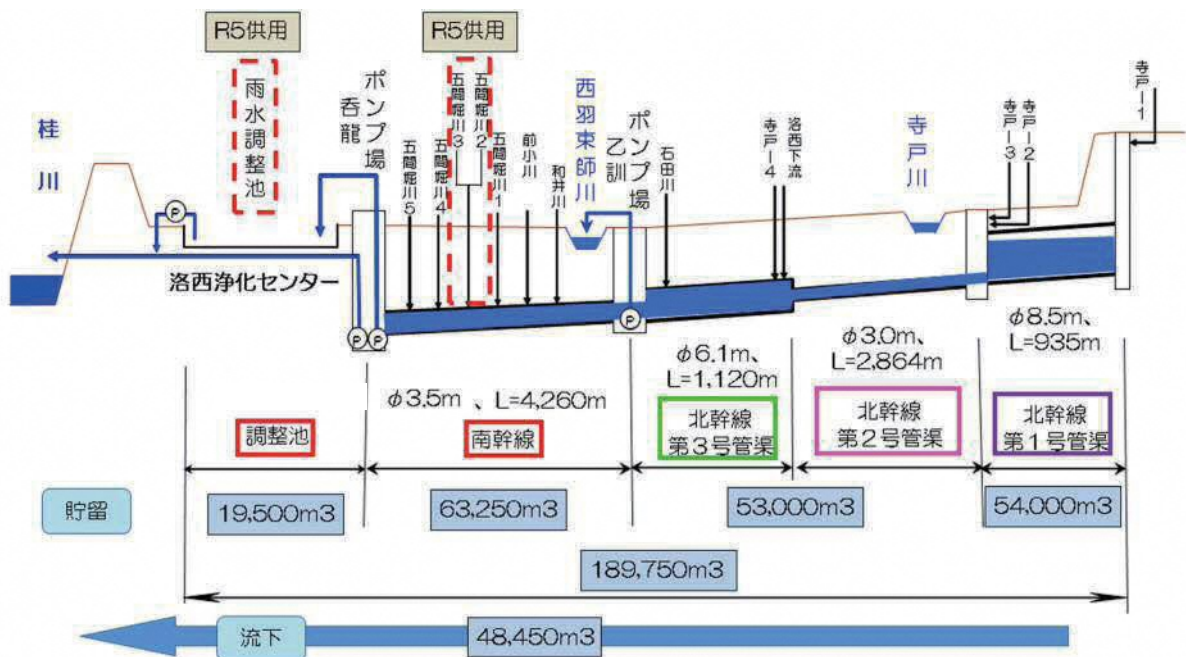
R5供用

R5供用

桂川

雨水調整池

P

吞龍ポンプ場

五間堀川5

五間堀川4

五間堀川3

五間堀川2

五間堀川1

前小川

和井川

西羽束師川

乙訓ポンプ場

石田川

寺戸-4

洛西下流

寺戸川

寺戸-3

寺戸-2

寺戸-1

洛西浄化センター

P P

P

φ3.5m 、L=4,260m

φ6.1m、L=1,120m

φ3.0m、L=2,864m

φ8.5m、L=935m

調整池

南幹線

北幹線 第3号管渠

北幹線 第2号管渠

北幹線 第1号管渠

貯留

19,500m3

63,250m3

53,000m3

54,000m3

189,750m3

流下

48,450m3